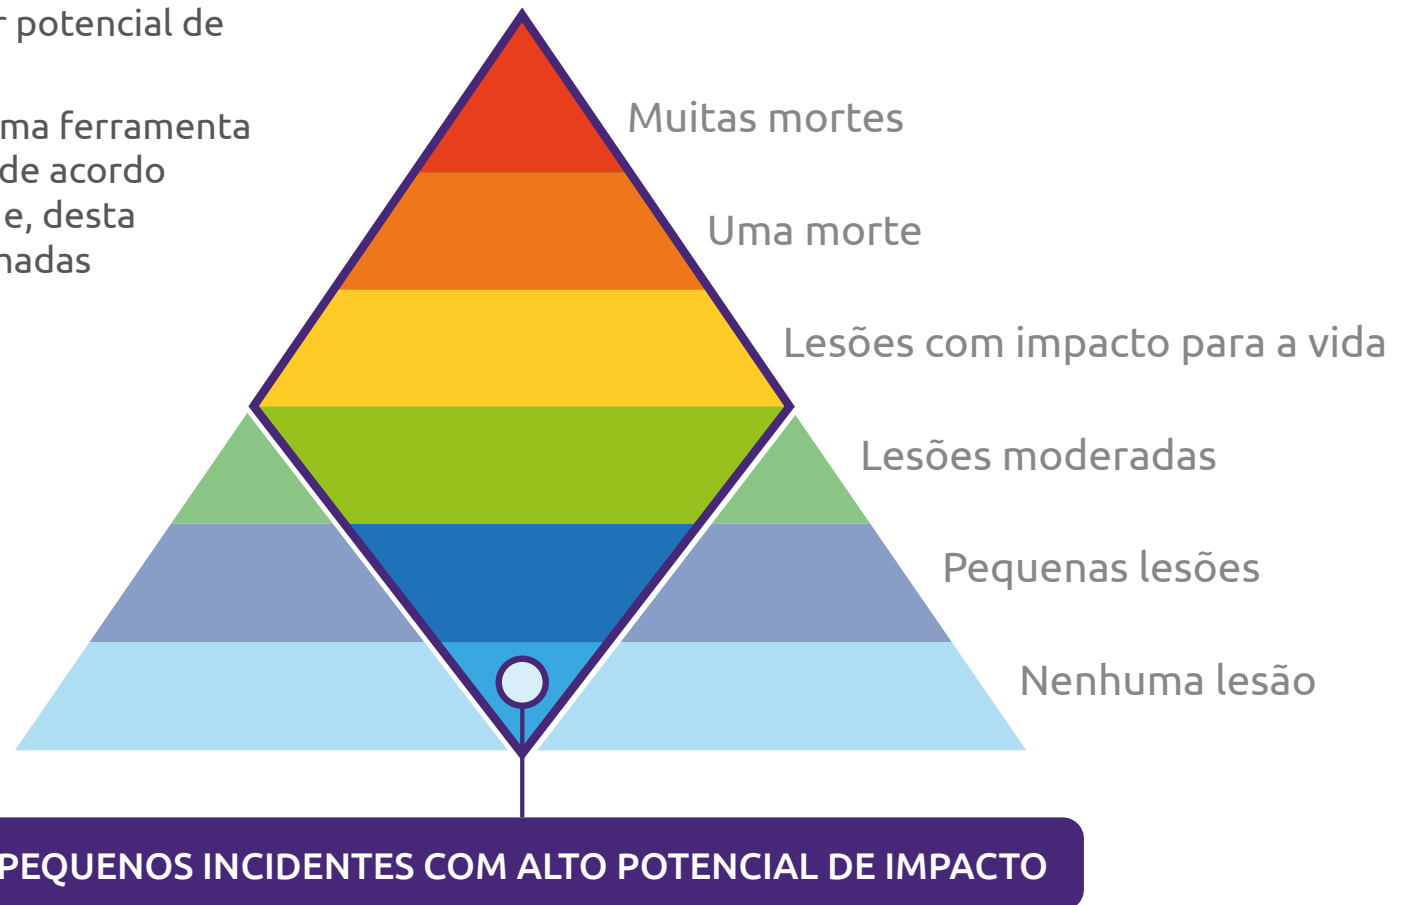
r potencial de

ma ferramenta de acordo e, desta nadas

Muitas mortes

Uma morte

Lesões com impacto para a vida

Lesões moderadas

Pequenas lesões

Nenhuma lesão

PEQUENOS INCIDENTES COM ALTO POTENCIAL DE IMPACTO